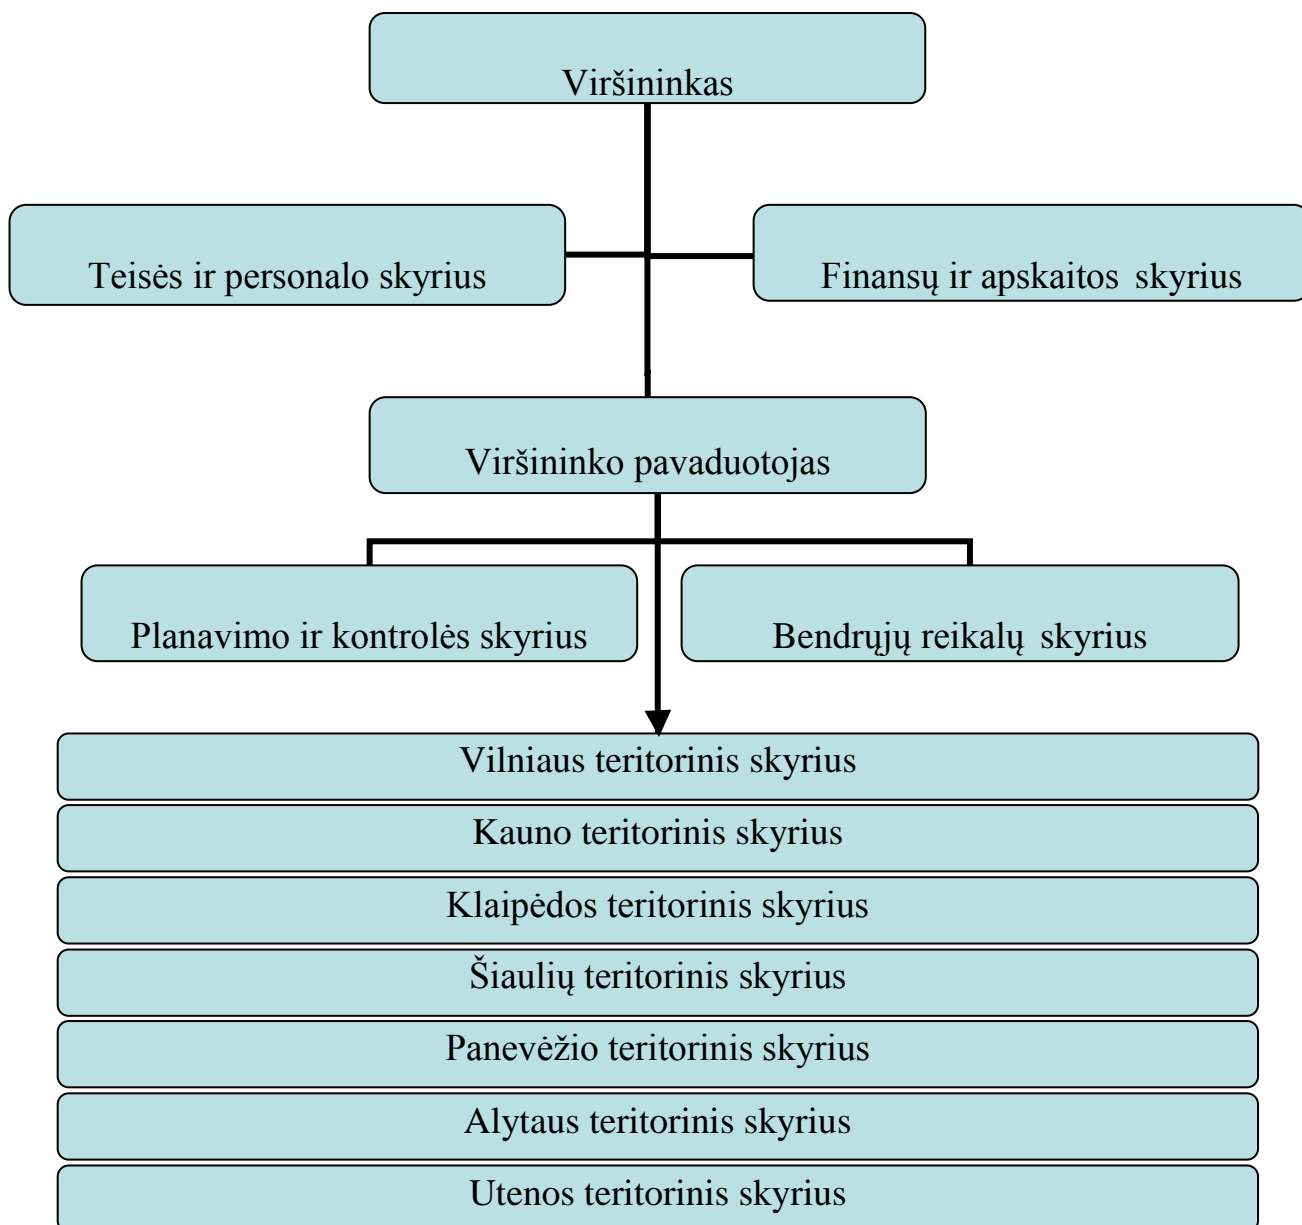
Viršininkas

Teisės ir personalo skyrius

Finansų ir apskaitos skyrius

Viršininko pavaduotojas

Planavimo ir kontrolės skyrius

Bendrųjų reikalų skyrius

Vilniaus teritorinis skyrius

Kauno teritorinis skyrius

Klaipėdos teritorinis skyrius

Šiaulių teritorinis skyrius

Panevėžio teritorinis skyrius

Alytaus teritorinis skyrius

Utenos teritorinis skyrius